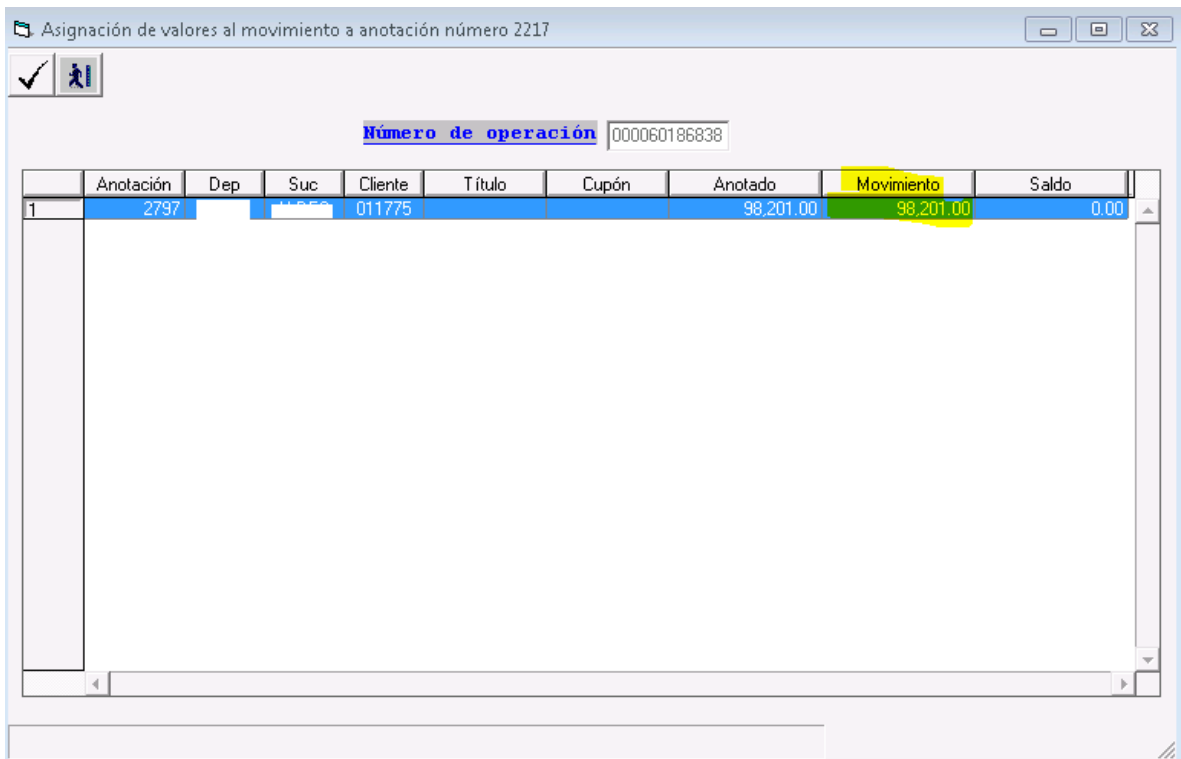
Asignación de valores al movimiento a anotación número 2217

Número de operación 000060186838

|  | Anotación | Dep | Suc | Cliente | Título | Cupón | Anotado | Movimiento | Saldo |
|---|---|---|---|---|---|---|---|---|---|
| 1 | 2797 |  | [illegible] | 011775 |  |  | 98,201.00 | 98,201.00 | 0.00 |